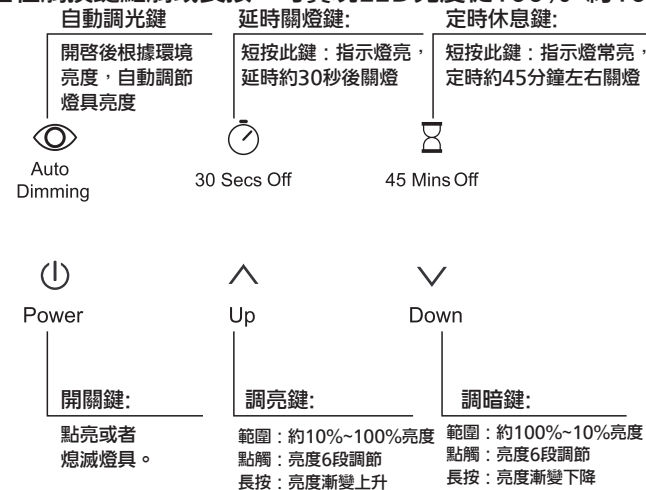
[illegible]

自動調光鍵

開啓後根據環境亮度，自動調節燈具亮度

Auto Dimming

延時關燈鍵:

短按此鍵：指示燈亮，延時約30秒後關燈

30 Secs Off

定時休息鍵:

短按此鍵：指示燈常亮，定時約45分鐘左右關燈

45 Mins Off

Power

開關鍵:

點亮或者熄滅燈具。

Up

調亮鍵:

範圍：約10%~100%亮度
點觸：亮度6段調節
長按：亮度漸變上升

Down

調暗鍵:

範圍：約100%~10%亮度
點觸：亮度6段調節
長按：亮度漸變下降